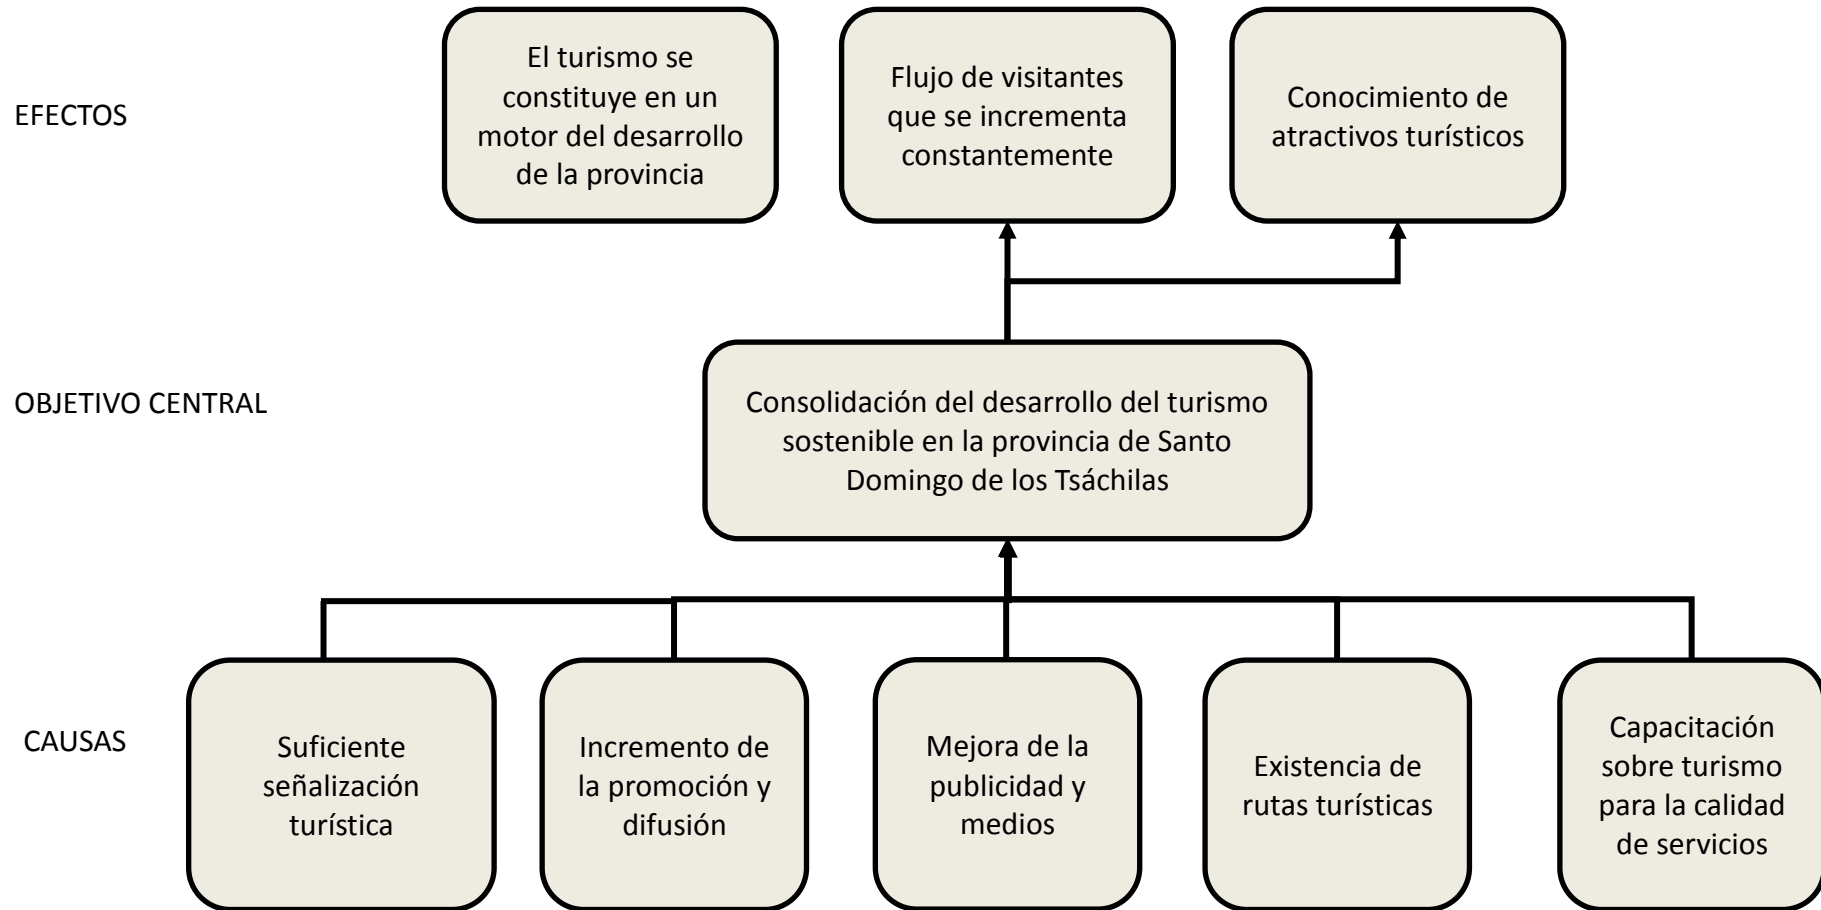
EFECTOS

El turismo se constituye en un motor del desarrollo de la provincia

Flujo de visitantes que se incrementa constantemente

Conocimiento de atractivos turísticos

OBJETIVO CENTRAL

Consolidación del desarrollo del turismo sostenible en la provincia de Santo Domingo de los Tsáchilas

CAUSAS

Suficiente señalización turística

Incremento de la promoción y difusión

Mejora de la publicidad y medios

Existencia de rutas turísticas

Capacitación sobre turismo para la calidad de servicios